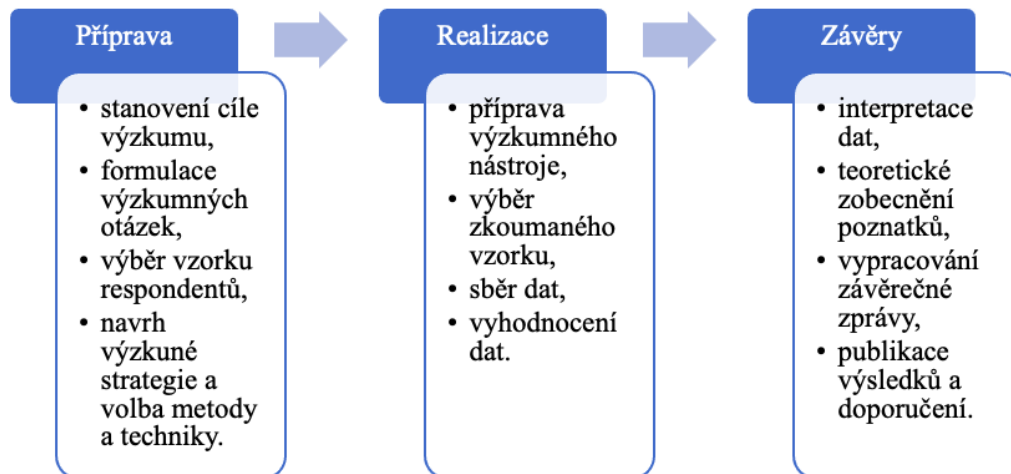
Příprava

- stanovení cíle výzkumu,
- formulace výzkumných otázek,
- výběr vzorku respondentů,
- navrh výzkuné strategie a volba metody a techniky.

Realizace

- příprava výzkumného nástroje,
- výběr zkoumaného vzorku,
- sběr dat,
- vyhodnocení dat.

Závěry

- interpretace dat,
- teoretické zobecnění poznatků,
- vypracování závěrečné zprávy,
- publikace výsledků a doporučení.